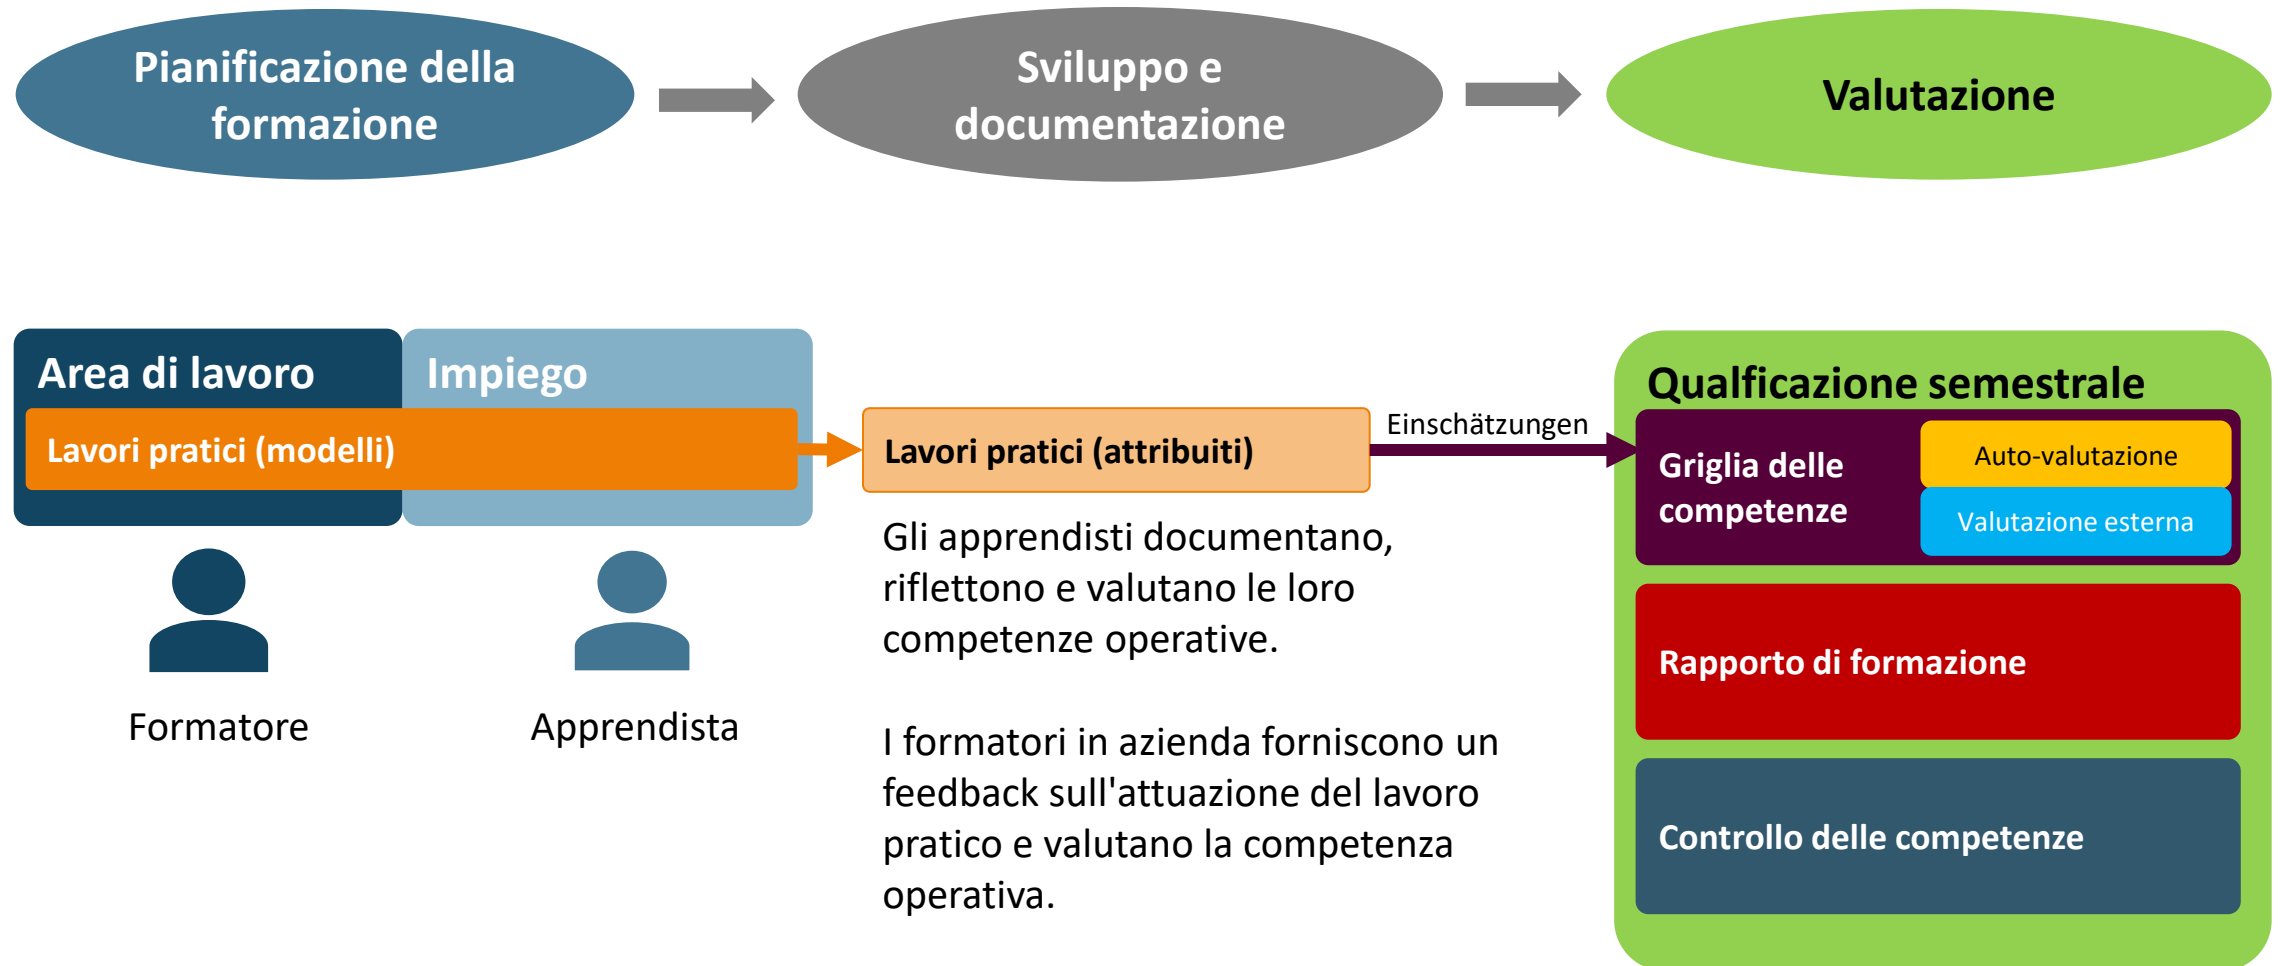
Pianificazione della formazione

Sviluppo e documentazione

Valutazione

Area di lavoro

Impiego

Lavori pratici (modelli)

Lavori pratici (attribuiti)

Einschätzungen

Qualficazione semestrale

Griglia delle competenze

Auto-valutazione

Valutazione esterna

Rapporto di formazione

Controllo delle competenze

Formatore

Apprendista

Gli apprendisti documentano, riflettono e valutano le loro competenze operative.

I formatori in azienda forniscono un feedback sull'attuazione del lavoro pratico e valutano la competenza operativa.